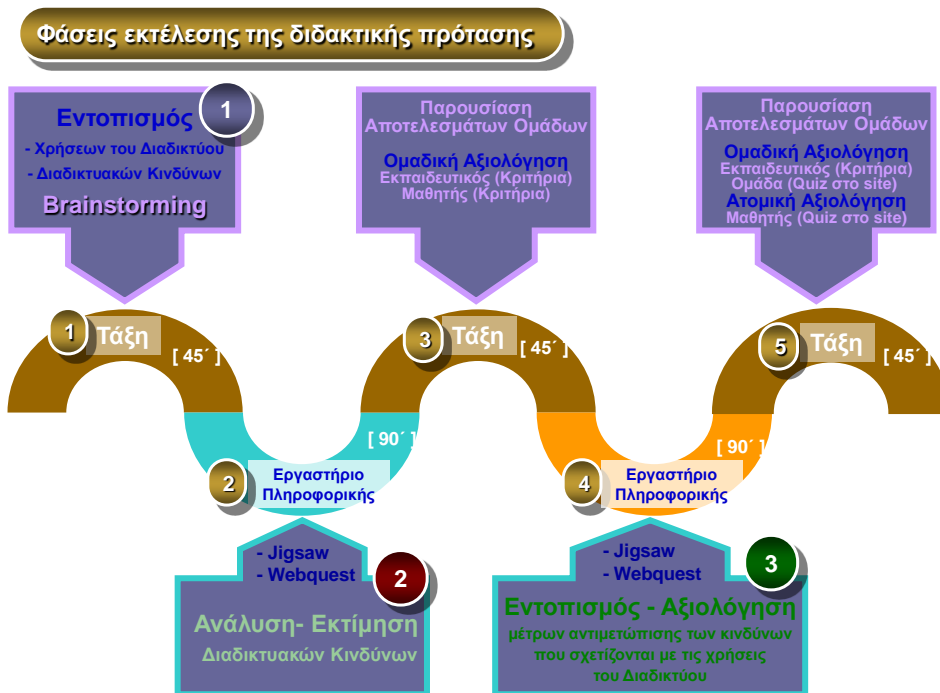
Φάσεις εκτέλεσης της διδακτικής πρότασης

1
Εντοπισμός
- Χρήσεων του Διαδικτύου
- Διαδικτυακών Κινδύνων
Brainstorming

Παρουσίαση Αποτελεσμάτων Ομάδων
Ομαδική Αξιολόγηση
Εκπαιδευτικός (Κριτήρια)
Μαθητής (Κριτήρια)

Παρουσίαση Αποτελεσμάτων Ομάδων
Ομαδική Αξιολόγηση
Εκπαιδευτικός (Κριτήρια)
Ομάδα (Quiz στο site)
Ατομική Αξιολόγηση
Μαθητής (Quiz στο site)

1 Τάξη [ 45΄ ]

3 Τάξη [ 45΄ ]

5 Τάξη [ 45΄ ]

[ 90΄ ]
2 Εργαστήριο Πληροφορικής

[ 90΄ ]
4 Εργαστήριο Πληροφορικής

- Jigsaw
- Webquest
2
Ανάλυση- Εκτίμηση
Διαδικτυακών Κινδύνων

- Jigsaw
- Webquest
3
Εντοπισμός - Αξιολόγηση
μέτρων αντιμετώπισης των κινδύνων που σχετίζονται με τις χρήσεις του Διαδικτύου